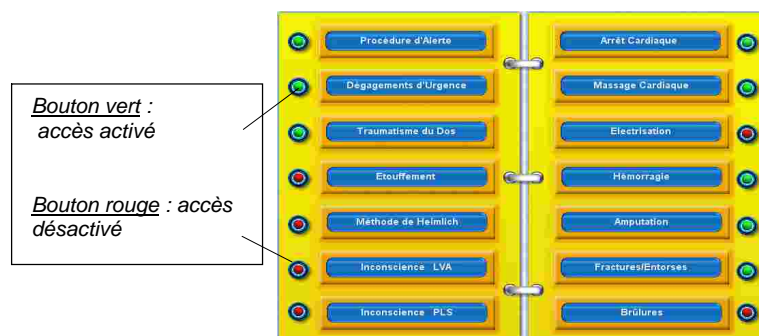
Bouton vert : accès activé

Bouton rouge : accès désactivé

Procédure d'Alerte

Dégagements d'Urgence

Traumatisme du Dos

Etouffement

Méthode de Heimlich

Inconscience LVA

Inconscience PLS

Arrêt Cardiaque

Massage Cardiaque

Electrisation

Hémorragie

Amputation

Fractures/Entorses

Brûlures